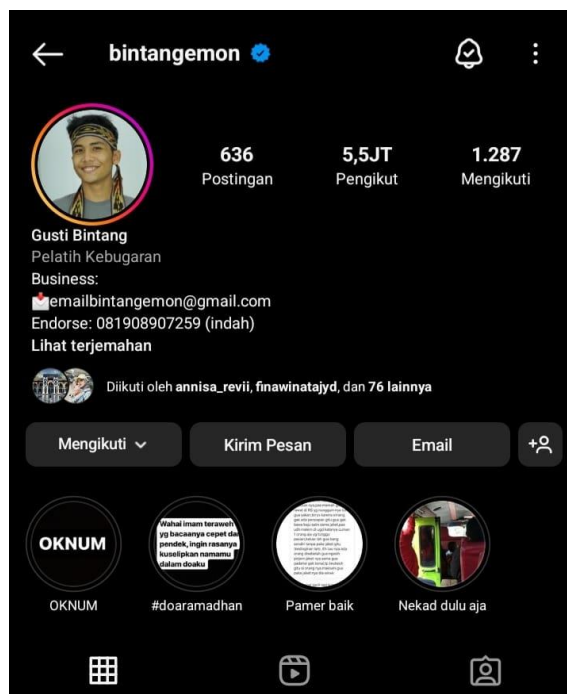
bintangemon

636
Postingan

5,5JT
Pengikut

1.287
Mengikuti

Gusti Bintang
Pelatih Kebugaran
Business:
emailbintangemon@gmail.com
Endorse: 081908907259 (indah)
Lihat terjemahan

Diikuti oleh annisa_revii, finawinatajyd, dan 76 lainnya

Mengikuti
Kirim Pesan
Email

OKNUM
OKNUM

Wahai imam terawe yg bacaanya cepet dan pendek, ingin rasanya kuselipkan namamu dalam doaku
#doaramadhan

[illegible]
Pamer baik

Nekad dulu aja